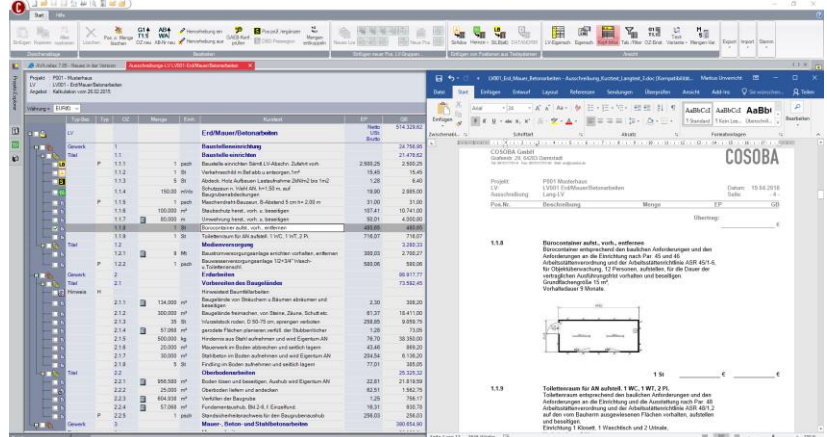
Start Hilfe

Projekt: P001 - Musterhaus
LV: LV001 - Erd/Mauer/Betonarbeiten
Angebot: Kalkulation vom 26.02.2015

Währung: EURO

| Pos | Typ | OZ | Menge | Einh | Kurztext | EP | GB |
|---|---|---|---|---|---|---|---|
| LV | | | | | Erd/Mauer/Betonarbeiten | | 514.329,62 |
| Gewerk | | 1 | | | Baustelleneinrichtung | | 24.756,95 |
| Titel | | 1.1 | | | Baustelle einrichten | | 21.478,62 |
| | P | 1.1.1 | 1 | psch | Baustelle einrichten Saml.UV-Bauzn. Zufahrt vorh. | 2.500,25 | 2.500,25 |
| | | 1.1.2 | 1 | St | Verkehrsschild m.Befestigung ... | 15,45 | 15,45 |
| | | 1.1.3 | 5 | St | Absteck. Holz Auflassen Lattendrahme ... | 1,28 | 6,40 |
| | | 1.1.4 | 150,00 | m | Schutzzaun ... | 19,90 | 2.985,00 |
| | P | 1.1.5 | 1 | psch | Maschinenbahn-Bauzaun ... | 31,00 | 31,00 |
| | | 1.1.6 | 100,000 | m² | Staubschutz herst., vorh. u. beseitigen | 107,41 | 10.741,00 |
| | | 1.1.7 | 80,000 | m | Umwehrung herst., vorh. u. beseitigen | 50,01 | 4.000,80 |
| | | 1.1.8 | 1 | St | Bürocontainer aufst., vorh., entfernen | 480,65 | 480,65 |
| | | 1.1.9 | 1 | St | Toilettenraum für AN aufstell. 1 WC, 1 WT, 2 Pl. | 718,07 | 718,07 |
| Titel | | 1.2 | | | Medienversorgung | | 3.280,33 |
| | | 1.2.1 | 6 | Mt | Baustromversorgungsanlage errichten vorhalten, entfernen | 380,03 | 2.780,27 |
| | P | 1.2.2 | 1 | psch | Bauwasserversorgungsanlage 1/2+3/4" Hausch.-u.Toilettenanschl. | 500,06 | 500,06 |
| Gewerk | | 2 | | | Erdarbeiten | | 99.917,77 |
| Titel | | 2.1 | | | Vorbereiten des Baugeländes | | 73.592,45 |
| Hinweis | H | | | | Hinweistext Baumfällarbeiten | | |
| | | 2.1.1 | 134,000 | m² | Baugelände von Strauchern u.Bäumen abräumen und beseitigen | 2,30 | 308,20 |
| | | 2.1.2 | 300,000 | m² | Baugelände freimachen, von Steine, Zäune, Schutt etc. | 61,37 | 18.411,00 |
| | | 2.1.3 | 35 | St | Vorsetzblock roden, ... | 258,85 | 9.059,75 |
| | | 2.1.4 | 57,000 | m² | gerodete Flächen planieren ... | 1,28 | 73,05 |
| | | 2.1.5 | 500,000 | kg | Hindernis aus Stahl aufnehmen und Eigentum AN | 76,70 | 38.350,00 |
| | | 2.1.6 | 20,000 | m³ | Mauerwerk im Boden abbrechen und verfüll. lagern | 43,46 | 869,20 |
| | | 2.1.7 | 30,000 | m³ | Stahlbeton im Boden aufnehmen und Eigentum AN | 204,54 | 6.136,20 |
| | | 2.1.8 | 5 | St | Findling im Boden aufnehmen und seitlich lagern | 77,01 | 385,05 |
| Titel | | 2.2 | | | Oberbodenarbeiten | | 26.325,32 |
| | | 2.2.1 | 956,500 | m³ | Boden lösen und beseitigen, Aushub wird Eigentum AN | 22,61 | 21.619,50 |
| | | 2.2.2 | 25,000 | m² | Oberboden liefern und andecken | 62,51 | 1.562,75 |
| | | 2.2.3 | 604,930 | m² | Verfüllen der Baugrube | 1,25 | 756,17 |
| | | 2.2.4 | 57,000 | m² | Fundamentaushub, Bkl 2-6, t Einzelfund. | 16,31 | 930,70 |
| | P | 2.2.5 | 1 | psch | Standsicherheitsnachweis für den Baugrubenaushub | 256,03 | 256,03 |
| Gewerk | | 3 | | | Mauer-, Beton- und Stahlbetonarbeiten | | 390.654,90 |

LV001_Erd_Mauer_Betonarbeiten - Ausschreibung_Kurztext_Langtext_3.docx [Kompatibilitätsmodus] - Word   Markus Urnemützt

Datei Start Einfügen Entwurf Layout Referenzen Sendungen Überprüfen Ansicht Add-ins Was möchten Sie tun? Teilen

COSOBA GmbH
Grafenstr. 29, 64283 Darmstadt

COSOBA

Projekt: P001 Musterhaus
LV: LV001 Erd/Mauer/Betonarbeiten
Ausschreibung: Lang-LV

Datum: 19.04.2016
Seite: - 4 -

Pos.Nr. Beschreibung Menge EP GB

Übertrag:

1.1.8 Bürocontainer aufst., vorh., entfernen
Bürocontainer entsprechend den baulichen Anforderungen und den Anforderungen an die Einrichtung nach Par. 45 und 46 Arbeitsstättenverordnung und der Arbeitsstättenrichtlinie ASR 45/1-6, für Objektüberwachung, 12 Personen, aufstellen, für die Dauer der vertraglichen Ausführungsfrist vorhalten und beseitigen.
Grundflächengröße 15 m².
Vorhaltedauer 9 Monate.

1 St ............ € ............ €

1.1.9 Toilettenraum für AN aufstell. 1 WC, 1 WT, 2 Pl.
Toilettenraum entsprechend den baulichen Anforderungen und den Anforderungen an die Einrichtung und die Ausstattung nach Par. 48 Arbeitsstättenverordnung und der Arbeitsstättenrichtlinie ASR 48/1,2 auf den vom Bauherrn ausgewiesenen Flächen vorhalten, aufstellen und beseitigen.
Einrichtung 1 Klosett, 1 Waschtisch und 2 Urinale.